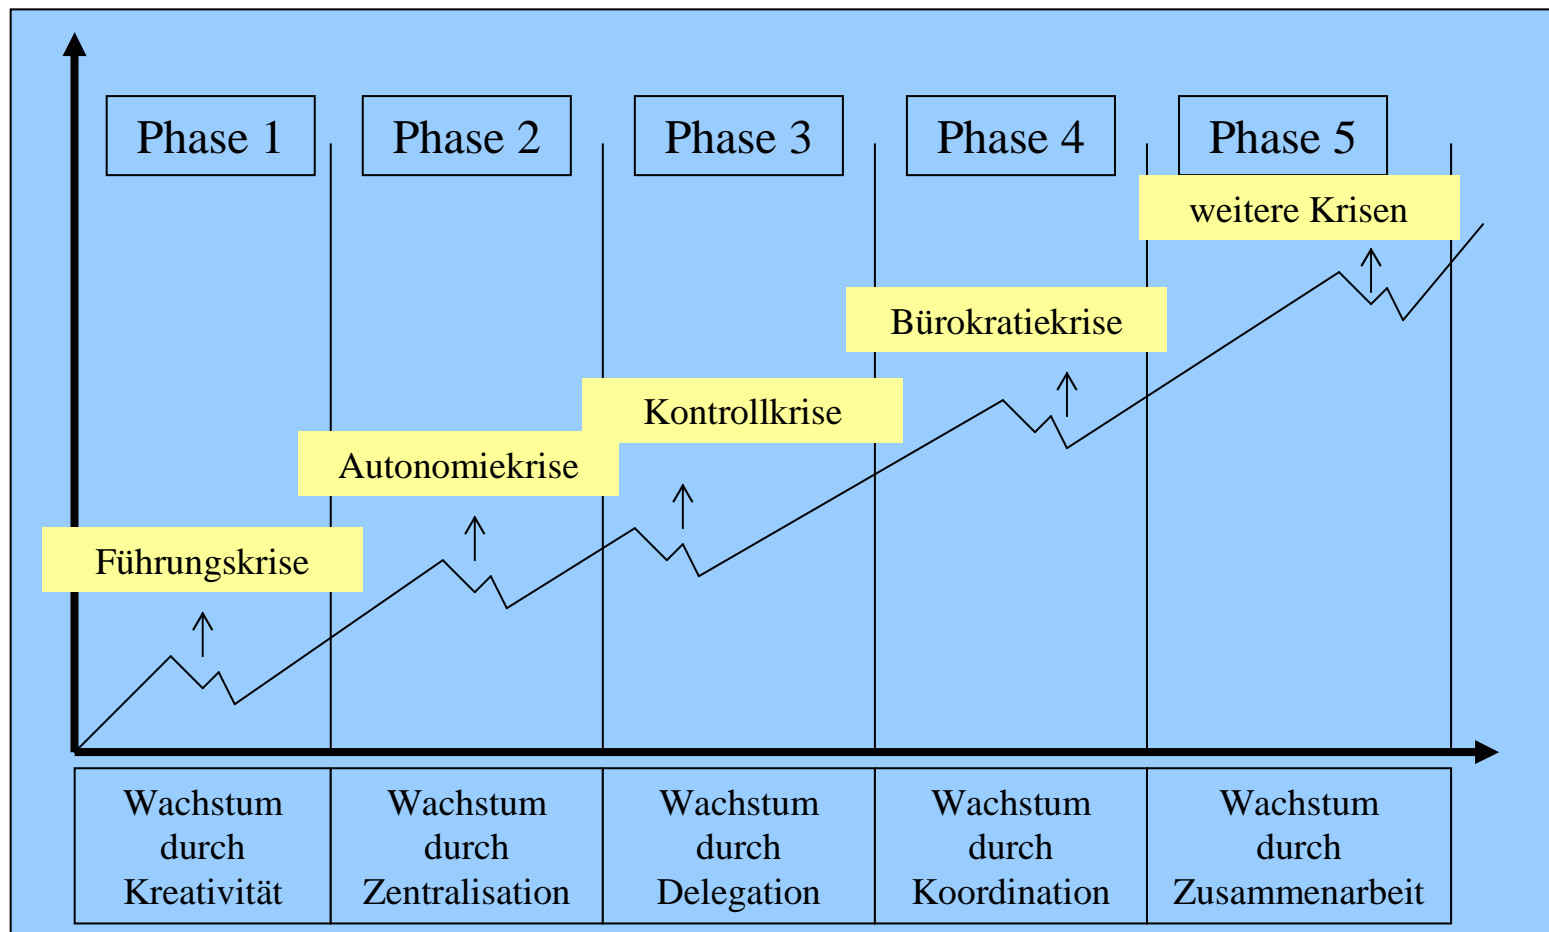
Phase 1

Phase 2

Phase 3

Phase 4

Phase 5

weitere Krisen

Bürokratiekrise

Kontrollkrise

Autonomiekrise

Führungskrise

| Wachstum durch Kreativität | Wachstum durch Zentralisation | Wachstum durch Delegation | Wachstum durch Koordination | Wachstum durch Zusammenarbeit |
|---|---|---|---|---|